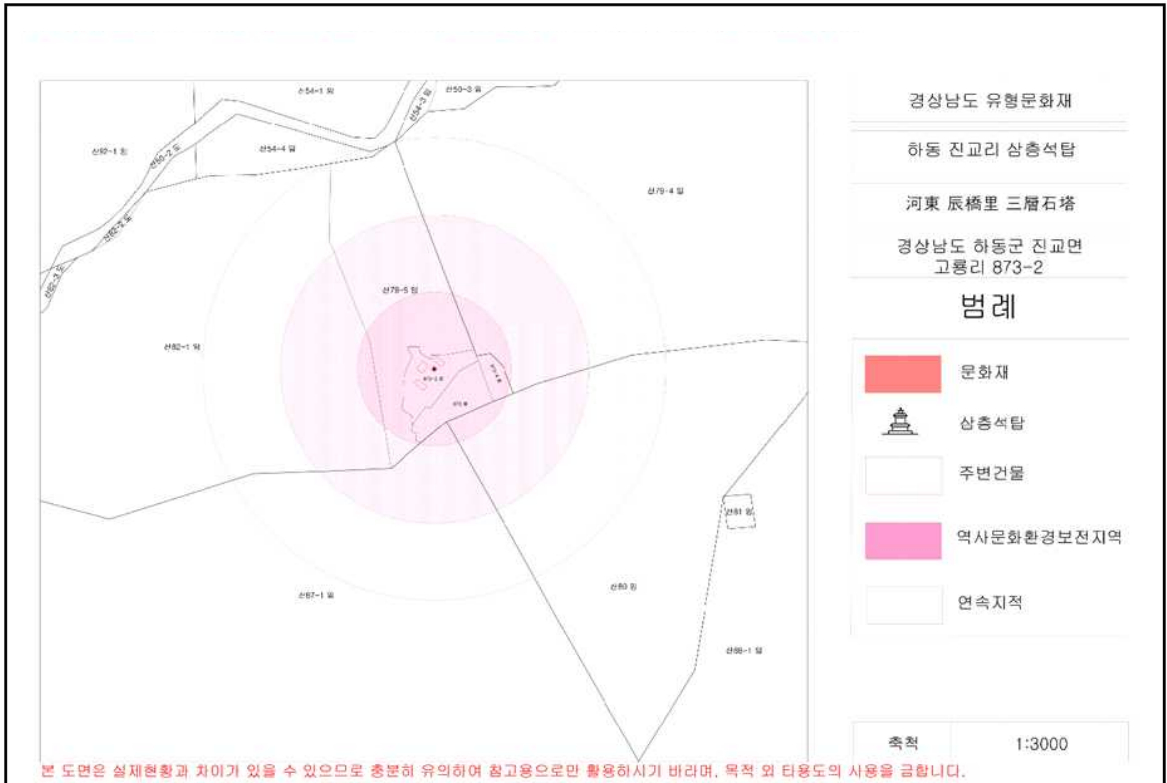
산54-1 임
산50-3 임
산54-3 임
산92-1 임
산50-2 도
산54-4 임
산79-4 임
산92-2 도
산92-3 도
산79-5 임
산82-1 임
873-2 대
산81 임
산87-1 임
산80 임
산86-1 임

경상남도 유형문화재

하동 진교리 삼층석탑

河東 辰橋里 三層石塔

경상남도 하동군 진교면 고룡리 873-2

범례

문화재

삼층석탑

주변건물

역사문화환경보전지역

연속지적

축척 1:3000

본 도면은 실제현황과 차이가 있을 수 있으므로 충분히 유의하여 참고용으로만 활용하시기 바라며, 목적 외 타용도의 사용을 금합니다.